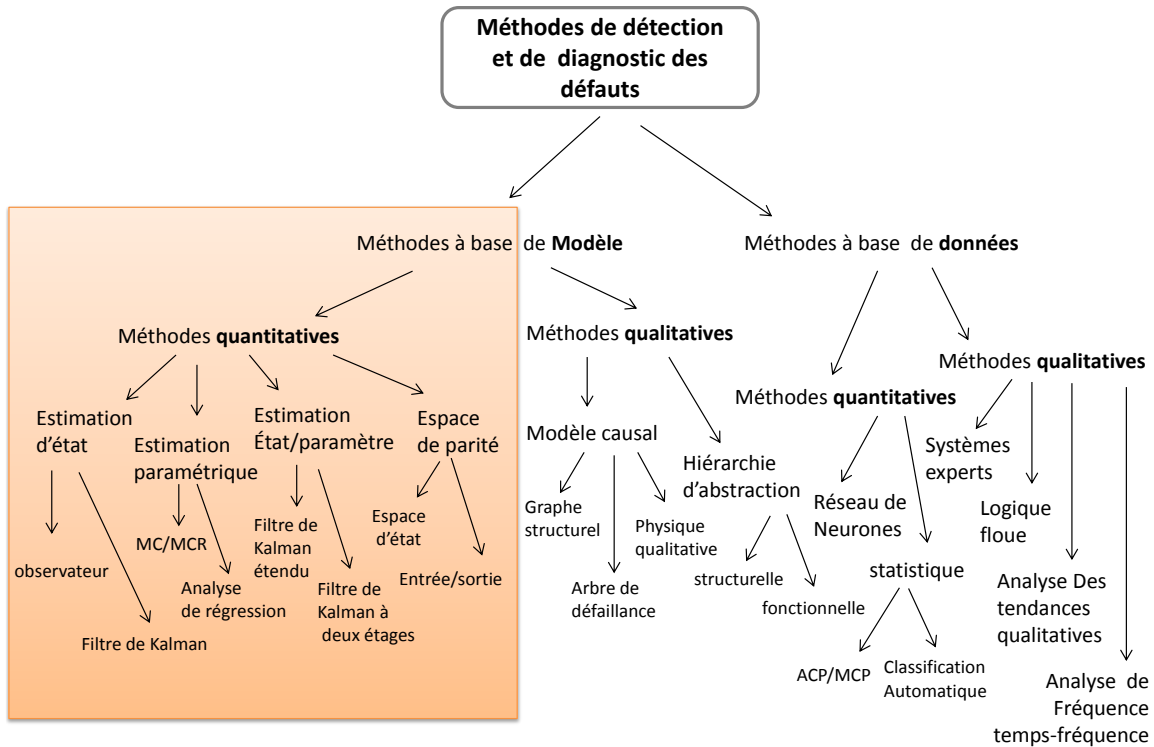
Méthodes de détection et de diagnostic des défauts

Méthodes à base de **Modèle**

Méthodes à base de **données**

Méthodes **quantitatives**

Méthodes **qualitatives**

Méthodes **qualitatives**

Méthodes **quantitatives**

Estimation d'état

Estimation paramétrique

Estimation État/paramètre

Espace de parité

observateur

Filtre de Kalman

MC/MCR

Analyse de régression

Filtre de Kalman étendu

Filtre de Kalman à deux étages

Espace d'état

Entrée/sortie

Modèle causal

Graphe structurel

Arbre de défaillance

Physique qualitative

Hiérarchie d'abstraction

structurelle

fonctionnelle

Réseau de Neurones

statistique

ACP/MCP

Classification Automatique

Systèmes experts

Logique floue

Analyse Des tendances qualitatives

Analyse de Fréquence temps-fréquence